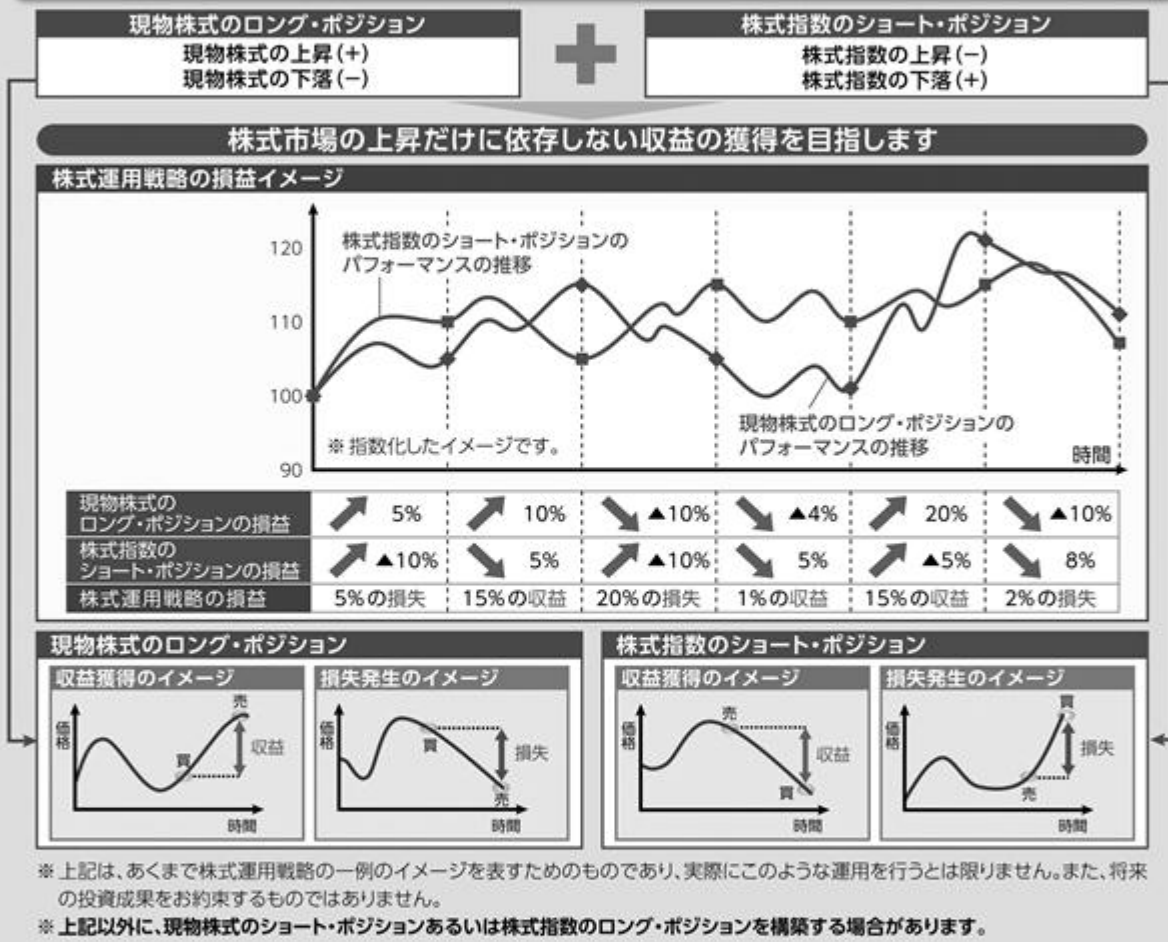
現物株式のロング・ポジション
現物株式の上昇(+)
現物株式の下落(−)

株式指数のショート・ポジション
株式指数の上昇(−)
株式指数の下落(+)

株式市場の上昇だけに依存しない収益の獲得を目指します

株式運用戦略の損益イメージ

120
110
100
90

株式指数のショート・ポジションのパフォーマンスの推移

現物株式のロング・ポジションのパフォーマンスの推移

※ 指数化したイメージです。

時間

| 現物株式のロング・ポジションの損益 | 5% | 10% | ▲10% | ▲4% | 20% | ▲10% |
|---|---|---|---|---|---|---|
| 株式指数のショート・ポジションの損益 | ▲10% | 5% | ▲10% | 5% | ▲5% | 8% |
| 株式運用戦略の損益 | 5%の損失 | 15%の収益 | 20%の損失 | 1%の収益 | 15%の収益 | 2%の損失 |

現物株式のロング・ポジション
収益獲得のイメージ
価格
売
買
収益
時間
損失発生のイメージ
価格
買
売
損失
時間

株式指数のショート・ポジション
収益獲得のイメージ
価格
売
買
収益
時間
損失発生のイメージ
価格
買
売
損失
時間

※上記は、あくまで株式運用戦略の一例のイメージを表すためのものであり、実際にこのような運用を行うとは限りません。また、将来の投資成果をお約束するものではありません。
※上記以外に、現物株式のショート・ポジションあるいは株式指数のロング・ポジションを構築する場合があります。